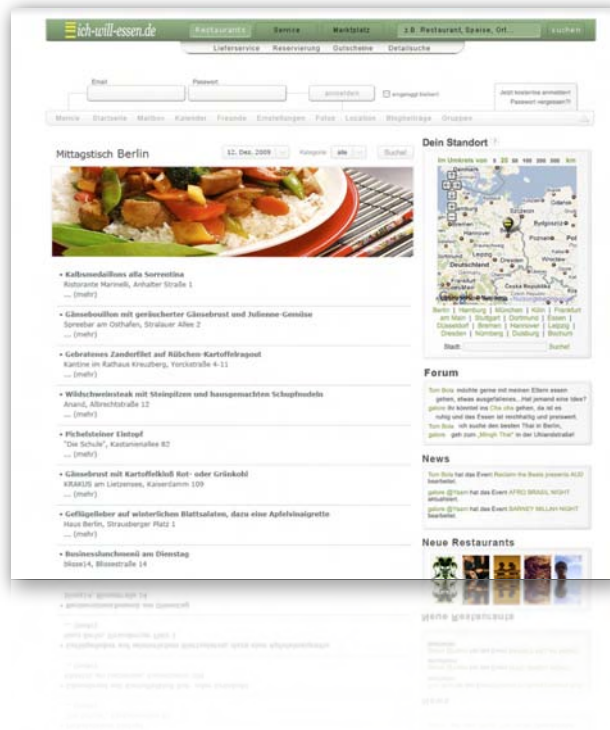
ich-will-essen.de

Restaurants | Service | Marktplatz | z.B. Restaurant, Speise, Ort... | suchen

Lieferservice | Reservierung | Gutscheine | Detailsuche

Email

Passwort

anmelden

eingeloggt bleiben

Jetzt kostenlos anmelden! Passwort vergessen?

Meinie | Startseite | Mailbox | Kalender | Freunde | Einstellungen | Fotos | Location | Blogbeiträge | Gruppen

Mittagstisch Berlin

12. Dez. 2009

Kategorie alle

Suche!

Kalbsmedaillons alla Sorrentina
Ristorante Marinelli, Anhalter Straße 1
... (mehr)

Gänsebouillon mit geräucherter Gänsebrust und Julienne-Gemüse
Spreebar am Osthafen, Stralauer Allee 2
... (mehr)

Gebratenes Zanderfilet auf Rübchen-Kartoffelragout
Kantine im Rathaus Kreuzberg, Yorckstraße 4-11
... (mehr)

Wildschweinsteak mit Steinpilzen und hausgemachten Schupfnudeln
Anand, Albrechtstraße 12
... (mehr)

Pichelsteiner Eintopf
"Die Schule", Kastanienallee 82
... (mehr)

Gänsebrust mit Kartoffelkloß Rot- oder Grünkohl
KRAKUS am Lietzensee, Kaiserdamm 109
... (mehr)

Geflügelleber auf winterlichen Blattsalaten, dazu eine Apfelvinaigrette
Haus Berlin, Strausberger Platz 1
... (mehr)

Businesslunchmenü am Dienstag
bliese14, Bliesestraße 14

Dein Standort ?

Im Umkreis von 5 10 50 100 200 300 km

Berlin | Hamburg | München | Köln | Frankfurt am Main | Stuttgart | Dortmund | Essen | Düsseldorf | Bremen | Hannover | Leipzig | Dresden | Nürnberg | Duisburg | Bochum

Stadt: Suche!

Forum

Tom Bola möchte gerne mit meinen Eltern essen gehen, etwas ausgefallenes...Hat jemand eine Idee?
gabore Ihr könntet ins Cha cha gehen, da ist es ruhig und das Essen ist reichhaltig und preiswert.
Tom Bola ich suche den besten Thai in Berlin,
gabore geh zum „Mingh Thai" in der Uhlandstraße!

News

Tom Bola hat das Event Reclaim the Beats presents AUDI bearbeitet.
gabore @Yoam hat das Event AFRO BRASIL NIGHT aktualisiert.
gabore @Yoam hat das Event BARNEY MILLAH NIGHT bearbeitet.

Neue Restaurants